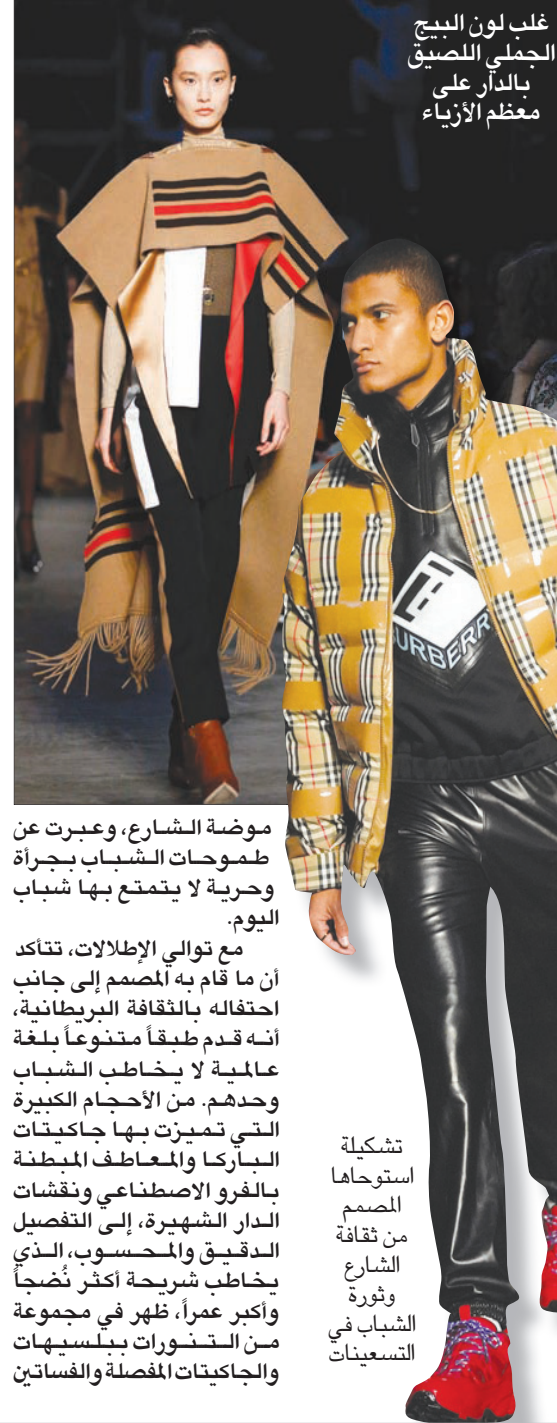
غلب لون البيج الجملي اللصيق بالدار على معظم الأزياء

BURBERRY

موضة الشارع، وعبرت عن طموحات الشباب بجرأة وحرية لا يتمتع بها شباب اليوم.

مع توالي الإطلالات، تتأكد أن ما قام به المصمم إلى جانب احتفاله بالثقافة البريطانية، أنه قدم طبقاً متنوعاً بلغة عالمية لا يخاطب الشباب وحدهم. من الأحجام الكبيرة التي تميزت بها جاكيتات الباركا والمعاطف المبطنة بالفرو الاصطناعي ونقشات الدار الشهيرة، إلى التفصيل الدقيق والمحسوب، الذي يخاطب شريحة أكثر نُضجاً وأكبر عمراً، ظهر في مجموعة من التنورات ببلسيهات والجاكيتات المفصلة والفساتين

تشكيلة استوحاها المصمم من ثقافة الشارع وثورة الشباب في التسعينات